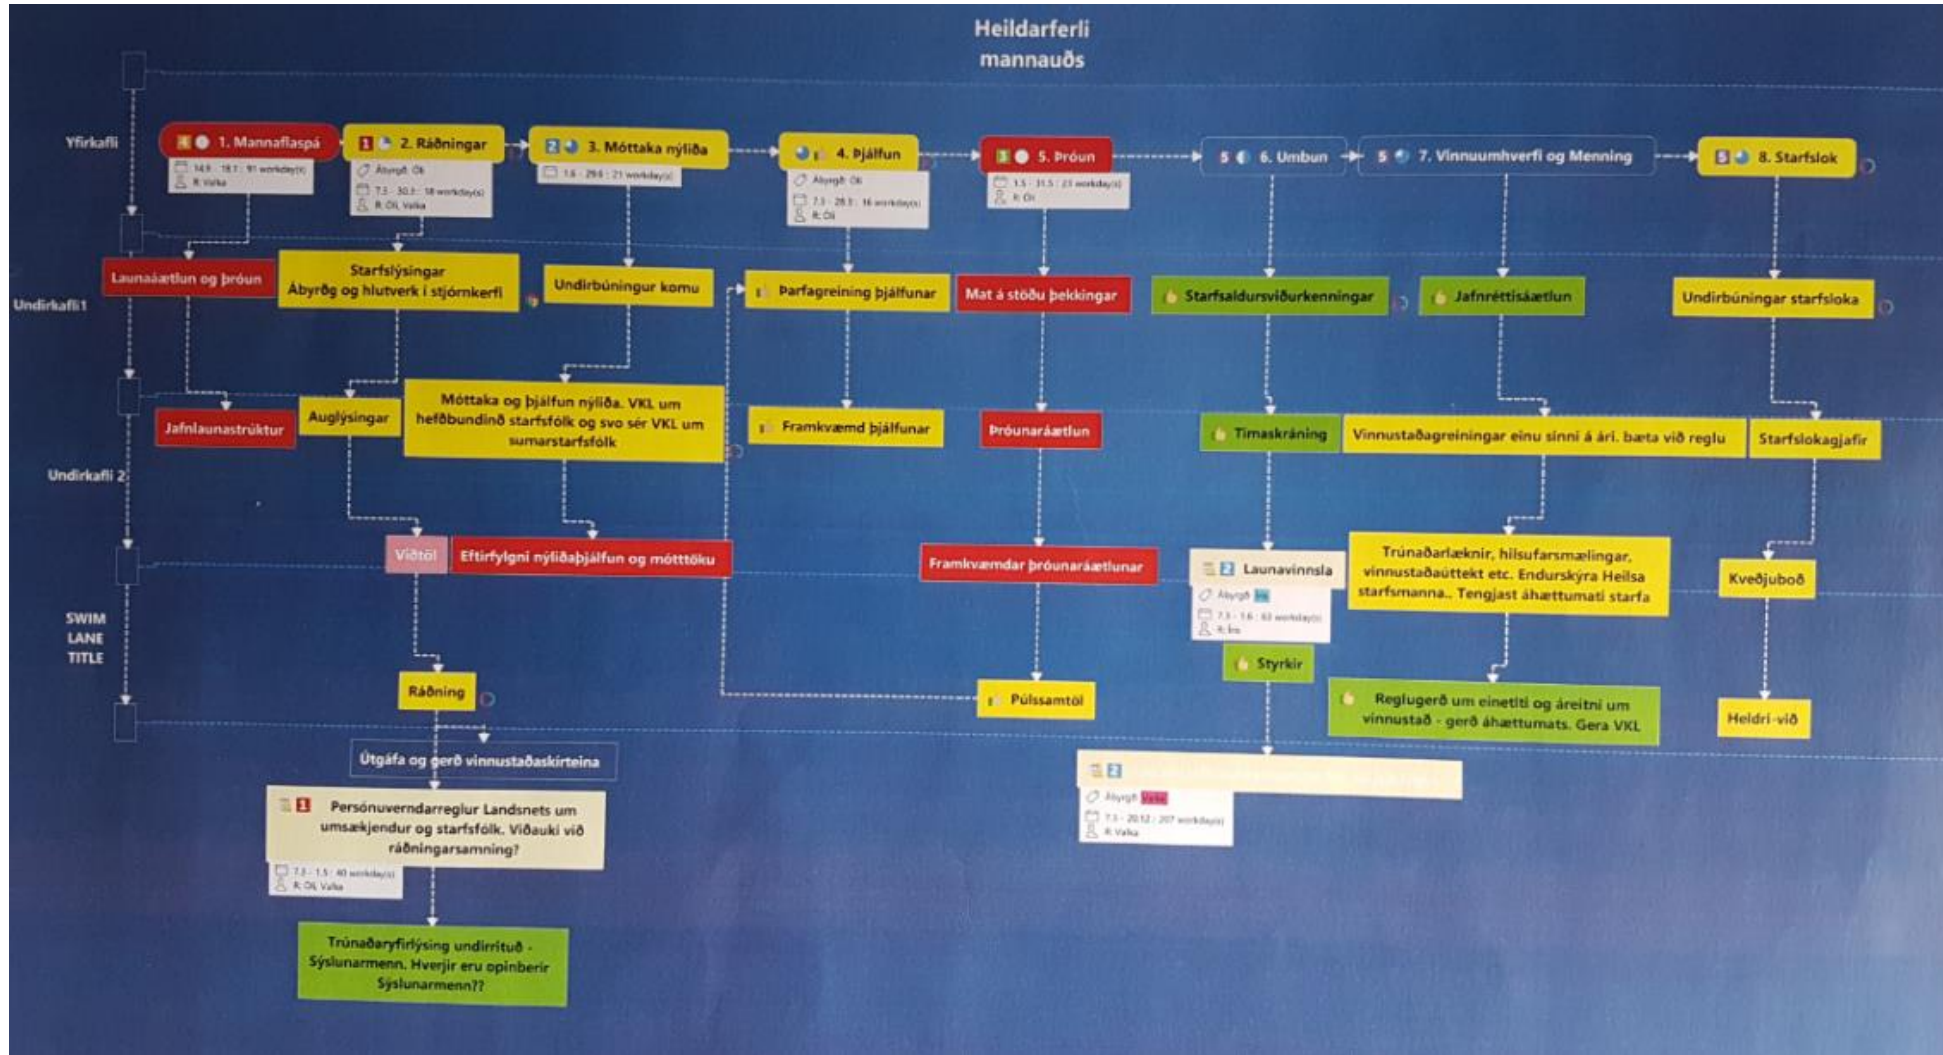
Heildarferli mannauðs

Yfirkafli

Undirkafli1

Undirkafli 2

SWIM LANE TITLE

1. Mannaflaspá
14.9 - 18.1 : 91 workday(s)
R: Valka

2. Ráðningar
Ábyrgð: Óli
7.1 - 30.1 : 18 workday(s)
R: Óli, Valka

3. Móttaka nýliða
1.6 - 29.6 : 21 workday(s)

4. Þjálfun
Ábyrgð: Óli
7.1 - 28.1 : 16 workday(s)
R: Óli

5. Þróun
1.5 - 31.5 : 23 workday(s)
R: Óli

6. Umbun

7. Vinnuumhverfi og Menning

8. Starfslok

Launaáætlun og þróun

Starfslýsingar
Ábyrgð og hlutverk í stjórnkerfi

Undirbúningur komu

Þarfagreining þjálfunar

Mat á stöðu þekkingar

Starfsaldursviðurkenningar

Jafnréttisáætlun

Undirbúningar starfsloka

Jafnlaunastrúktur

Auglýsingar

Móttaka og þjálfun nýliða. VKL um hefðbundinð starfsfólk og svo sér VKL um sumarstarfsfólk

Framkvæmd þjálfunar

Þróunaráætlun

Tímaskráning

Vinnustaðagreiningar einu sinni á ári. bæta við reglu

Starfslokagjafir

Viðtöl

Eftirfylgni nýliðaþjálfun og mótttöku

Framkvæmdar þróunaráætlunar

Launavinnsla
Ábyrgð: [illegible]
7.1 - 1.6 : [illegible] workday(s)
R: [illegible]

Trúnaðarlæknir, hilsufarsmælingar, vinnustaðaúttekt etc. Endurskýra Heilsa starfsmanna.. Tengjast áhættumati starfa

Kveðjuboð

Styrkir

Ráðning

Púlssamtöl

Reglugerð um einetiti og áreitni um vinnustað - gerð áhættumats. Gera VKL

Heldri-við

Útgáfa og gerð vinnustaðaskírteina

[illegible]
Ábyrgð: Valka
7.1 - 20.12 : 207 workday(s)
R: Valka

Persónuverndarreglur Landsnets um umsækjendur og starfsfólk. Viðauki við ráðningarsamning?
7.1 - 1.5 : 40 workday(s)
R: Óli, Valka

Trúnaðaryfirlýsing undirrituð - Sýslunarmenn. Hverjir eru opinberir Sýslunarmenn??